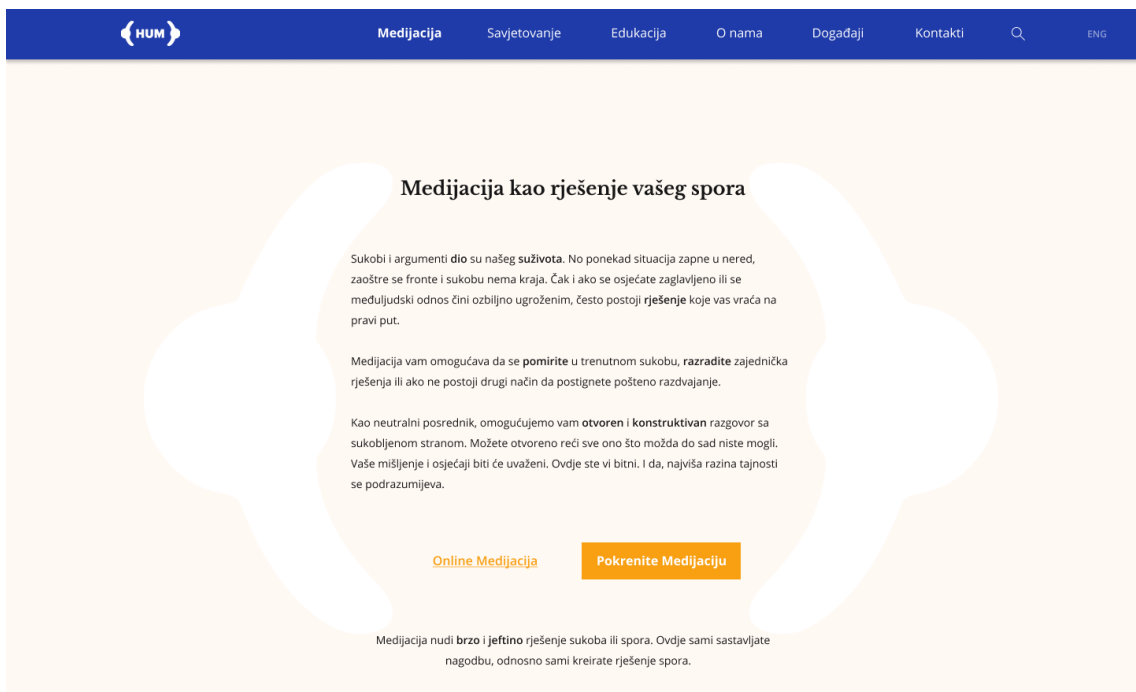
HUM

Medijacija Savjetovanje Edukacija O nama Događaji Kontakti ENG

Medijacija kao rješenje vašeg spora

Sukobi i argumenti dio su našeg suživota. No ponekad situacija zapne u nered, zaoštre se fronte i sukobu nema kraja. Čak i ako se osjećate zaglavljeno ili se međuljudski odnos čini ozbiljno ugroženim, često postoji rješenje koje vas vraća na pravi put.

Medijacija vam omogućava da se pomirite u trenutnom sukobu, razradite zajednička rješenja ili ako ne postoji drugi način da postignete pošteno razdvajanje.

Kao neutralni posrednik, omogućujemo vam otvoren i konstruktivan razgovor sa sukobljenom stranom. Možete otvoreno reći sve ono što možda do sad niste mogli. Vaše mišljenje i osjećaji biti će uvaženi. Ovdje ste vi bitni. I da, najviša razina tajnosti se podrazumijeva.

Online Medijacija

Pokrenite Medijaciju

Medijacija nudi brzo i jeftino rješenje sukoba ili spora. Ovdje sami sastavljate nagodbu, odnosno sami kreirate rješenje spora.